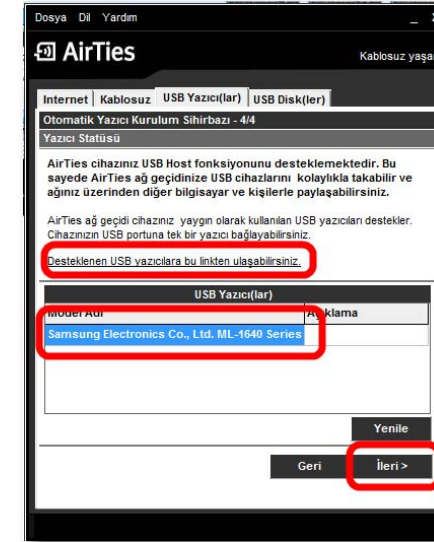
Dosya Dil Yardım

AirTies

Kablosuz yaşa

Internet | Kablosuz | USB Yazıcı(lar) | USB Disk(ler)

Otomatik Yazıcı Kurulum Sihirbazı - 4/4

Yazıcı Statüsü

AirTies cihazınız USB Host fonksiyonunu desteklemektedir. Bu sayede AirTies ağ geçidinize USB cihazlarını kolaylıkla takabilir ve ağınız üzerinden diğer bilgisayar ve kişilerle paylaşabilirsiniz.

AirTies ağ geçidi cihazınız yaygın olarak kullanılan USB yazıcıları destekler. Cihazınızın USB portuna tek bir yazıcı bağlayabilirsiniz.

Desteklenen USB yazıcılara bu linkten ulaşabilirsiniz.

| USB Yazıcı(lar) | |
|---|---|
| Model Adı | Açıklama |
| Samsung Electronics Co., Ltd. ML-1640 Series | |

Yenile

Geri

İleri >